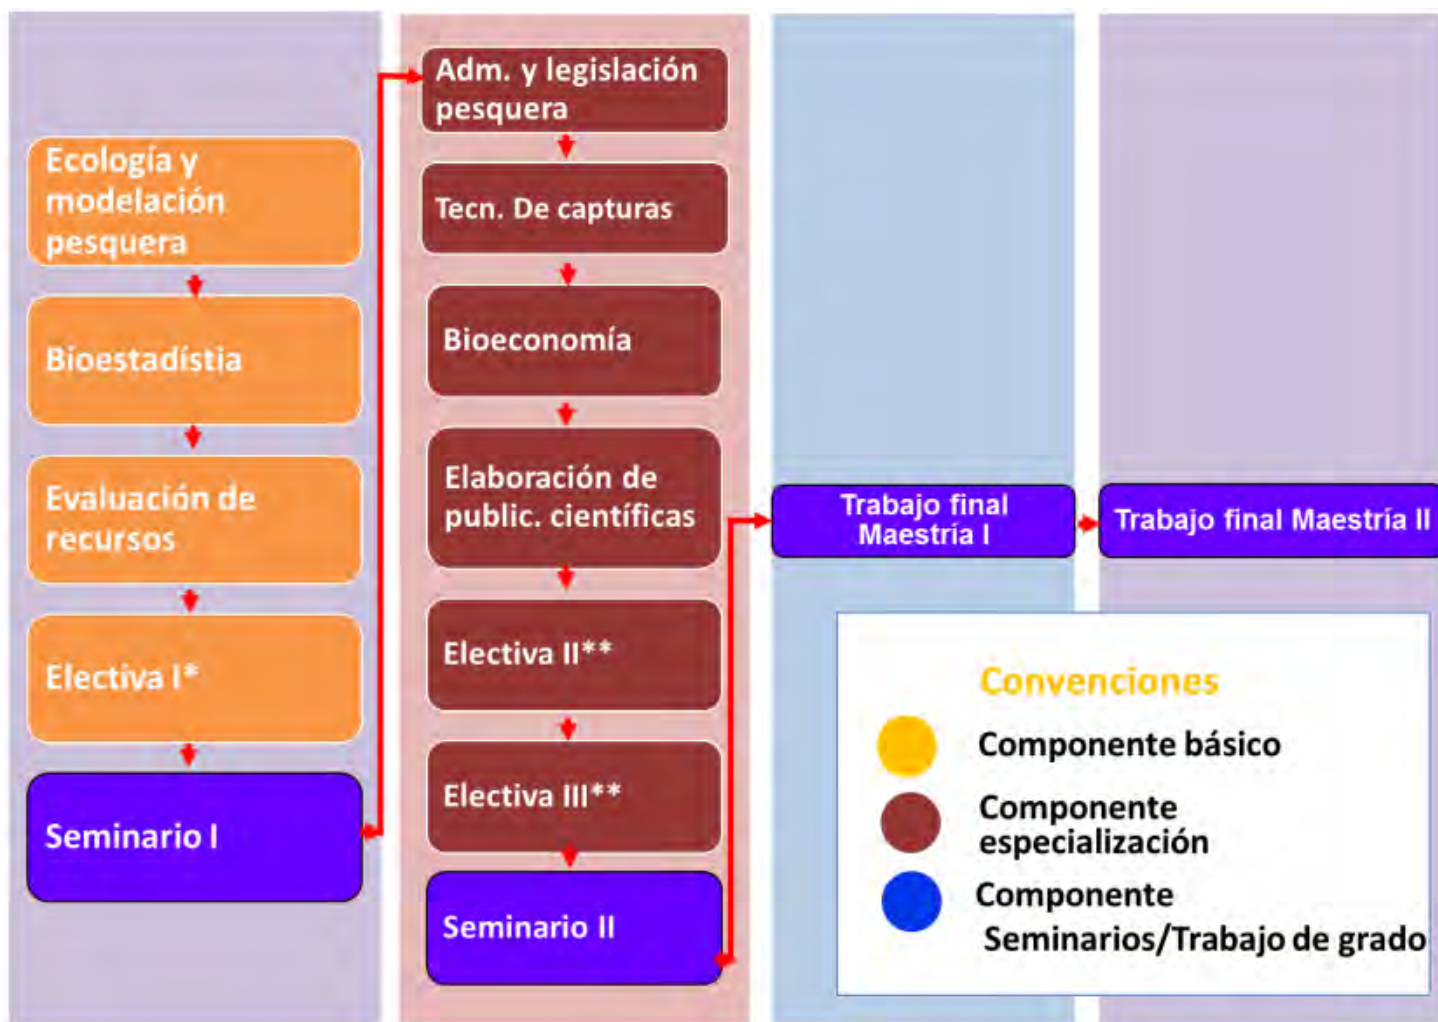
Ecología y modelación pesquera

Bioestadístia

Evaluación de recursos

Electiva I*

Seminario I

Adm. y legislación pesquera

Tecn. De capturas

Bioeconomía

Elaboración de public. científicas

Electiva II**

Electiva III**

Seminario II

Trabajo final Maestría I

Trabajo final Maestría II

Convenciones

Componente básico

Componente especialización

Componente Seminarios/Trabajo de grado